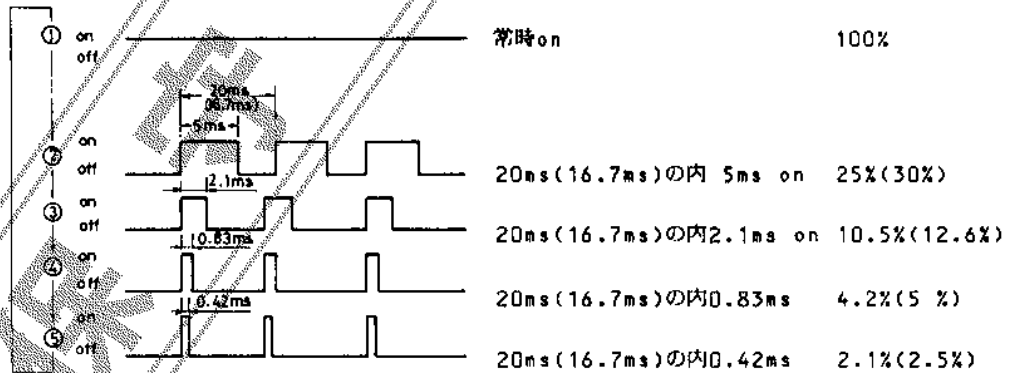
① on off 常時on 100%

20ms (16.7ms) 5ms

② on off 20ms(16.7ms)の内 5ms on 25%(30%)

2.1ms

③ on off 20ms(16.7ms)の内2.1ms on 10.5%(12.6%)

0.83ms

④ on off 20ms(16.7ms)の内0.83ms 4.2%(5 %)

0.42ms

⑤ on off 20ms(16.7ms)の内0.42ms 2.1%(2.5%)